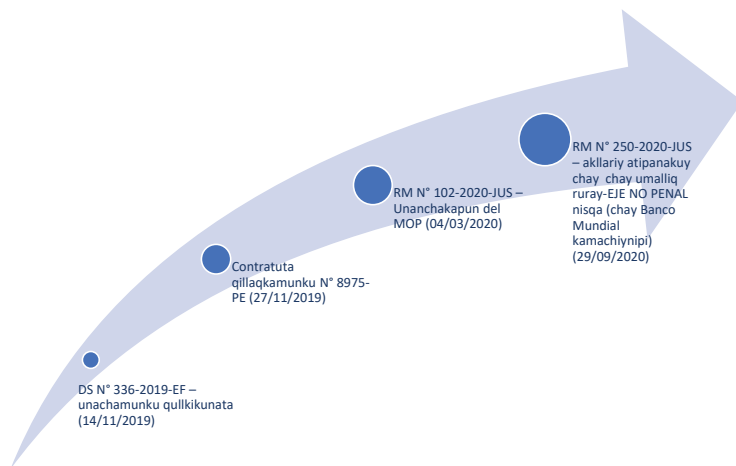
DS N° 336-2019-EF – unachamunku qullkikunata (14/11/2019)

Contratuta qillaqkamunku N° 8975-PE (27/11/2019)

RM N° 102-2020-JUS – Unanchakapun del MOP (04/03/2020)

RM N° 250-2020-JUS – akllariy atipanakuy chay chay umalliq ruray-EJE NO PENAL nisqa (chay Banco Mundial kamachiynipi) (29/09/2020)